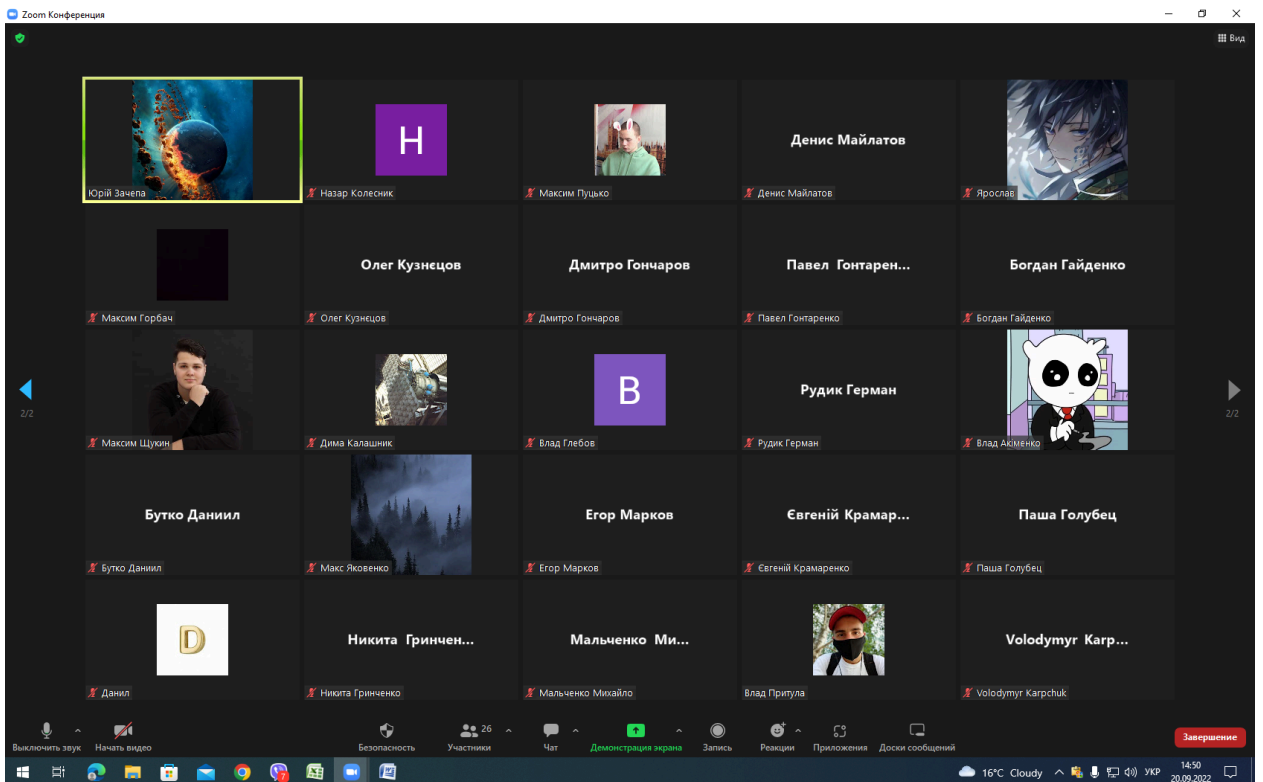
Zoom Конференция

Вид

Юрій Зачепа

H
Назар Колесник

Максим Пуцько

Денис Майлатов
Денис Майлатов

Ярослав

Максим Горбач

Олег Кузнєцов
Олег Кузнєцов

Дмитро Гончаров
Дмитро Гончаров

Павел Гонтарен...
Павел Гонтаренко

Богдан Гайденко
Богдан Гайденко

2/2

Максим Щукин

Дима Калашник

B
Влад Глебов

Рудик Герман
Рудик Герман

Влад Акіменко

2/2

Бутко Даниил
Бутко Даниил

Макс Яковенко

Егор Марков
Егор Марков

Євгеній Крамар...
Євгеній Крамаренко

Паша Голубец
Паша Голубец

D
Данил

Никита Гринчен...
Никита Гринченко

Мальченко Ми...
Мальченко Михайло

Влад Притула

Volodymyr Karp...
Volodymyr Karpchuk

Выключить звук
Начать видео
Безопасность
26
Участники
Чат
Демонстрация экрана
Запись
Реакции
Приложения
Доски сообщений
Завершение

7
16°C Cloudy
УКР
14:50
20.09.2022